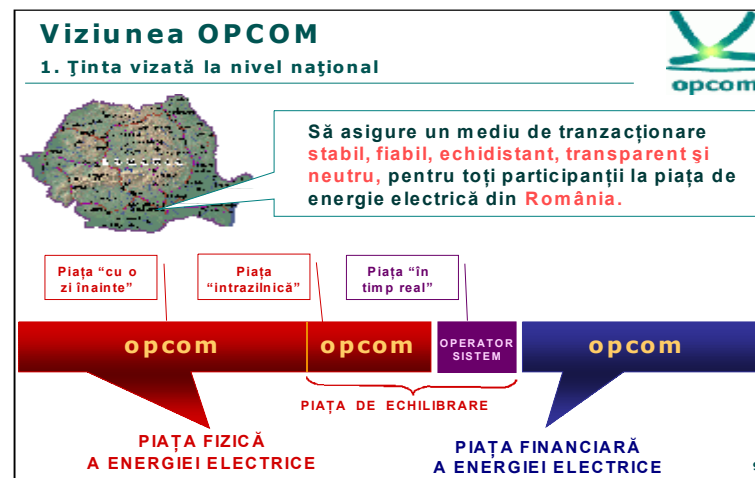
Viziunea OPCOM

1. Ţinta vizată la nivel naţional

opcom

Să asigure un mediu de tranzacţionare stabil, fiabil, echidistant, transparent şi neutru, pentru toţi participanţii la piaţa de energie electrică din România.

Piaţa “cu o zi înainte”

Piaţa “intrazilnică”

Piaţa “în timp real”

opcom

opcom

OPERATOR SISTEM

opcom

PIAŢA DE ECHILIBRARE

PIAŢA FIZICĂ A ENERGIEI ELECTRICE

PIAŢA FINANCIARĂ A ENERGIEI ELECTRICE